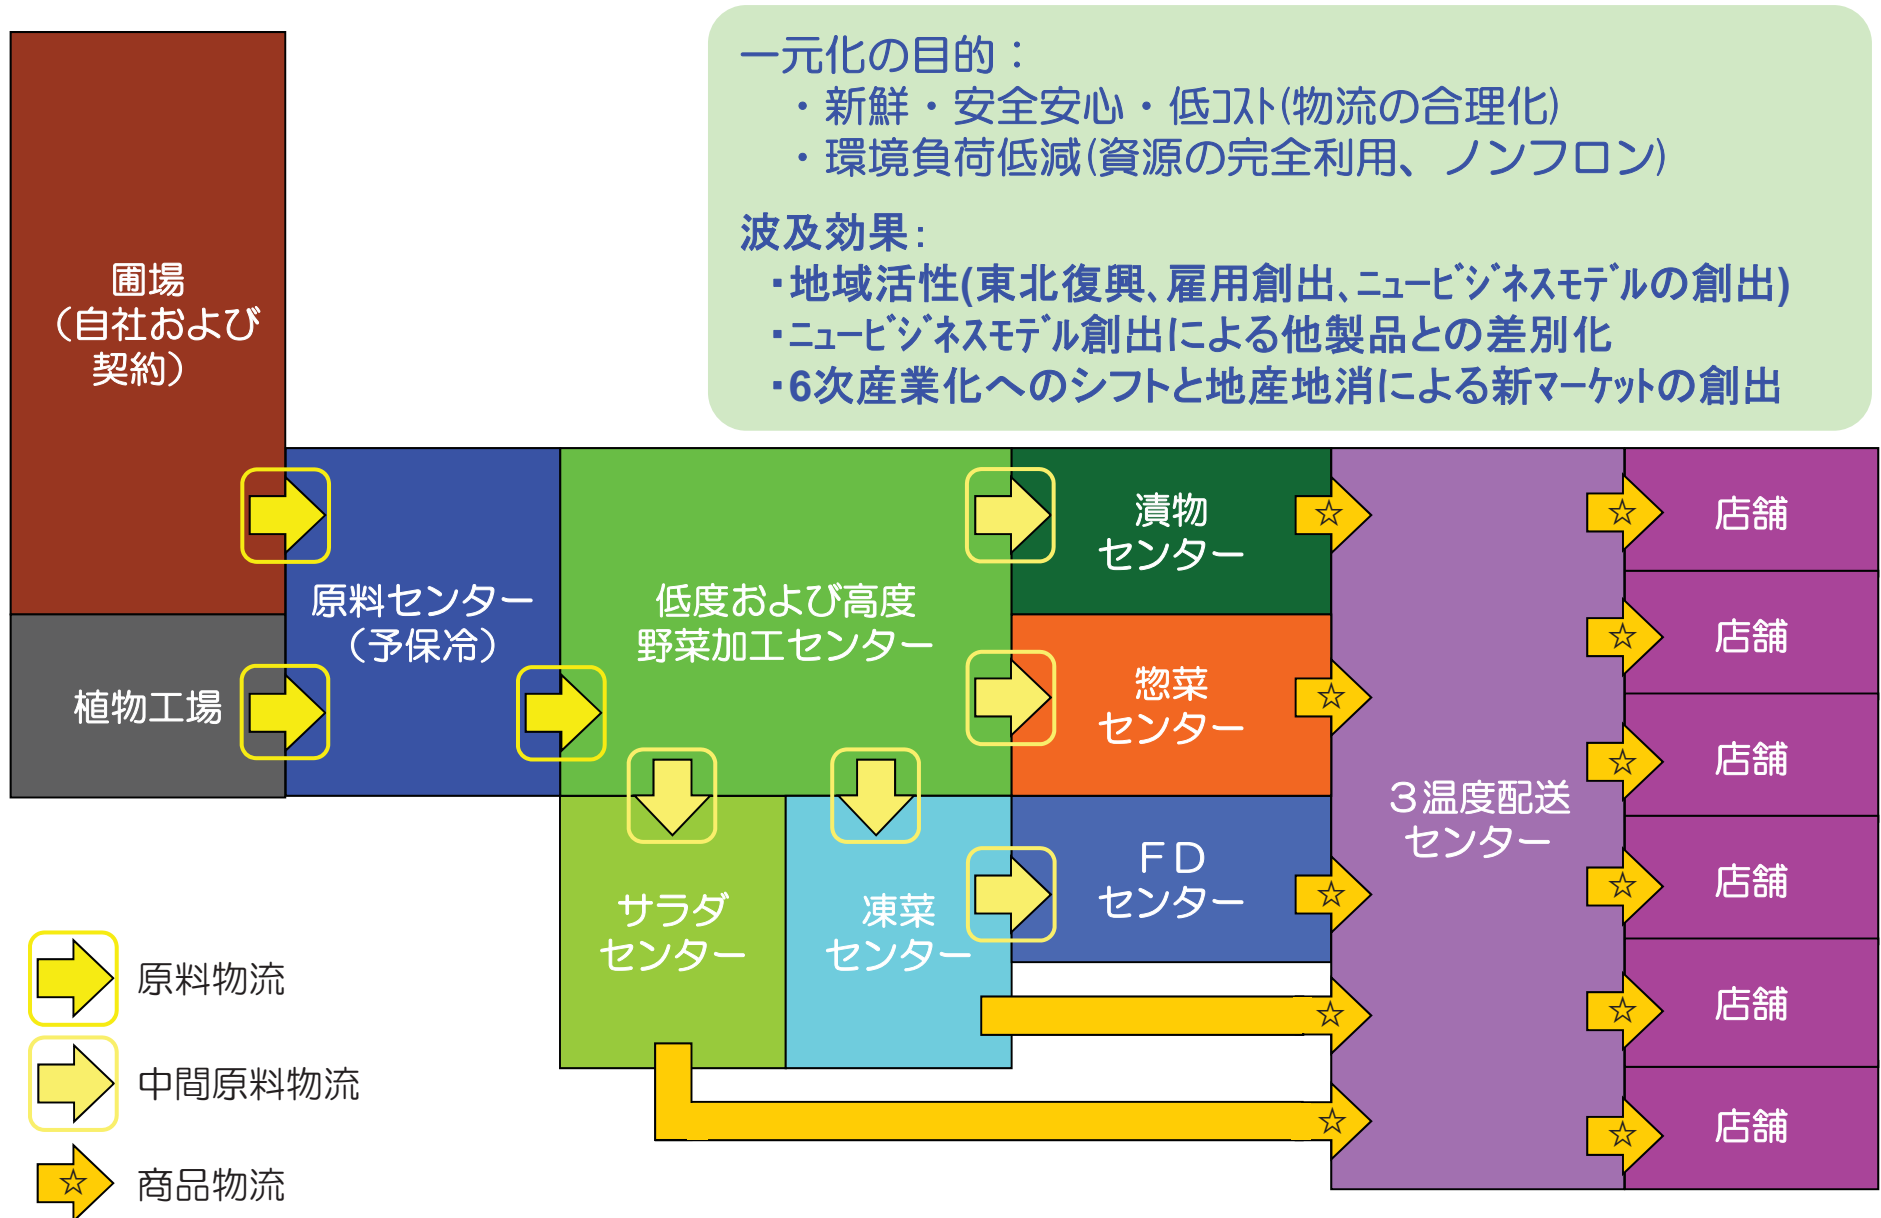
一元化の目的：
・新鮮・安全安心・低コスト(物流の合理化)
・環境負荷低減(資源の完全利用、ノンフロン)

波及効果：
・地域活性(東北復興、雇用創出、ニュービジネスモデルの創出)
・ニュービジネスモデル創出による他製品との差別化
・6次産業化へのシフトと地産地消による新マーケットの創出

圃場
（自社および契約）

植物工場

原料センター
（予保冷）

低度および高度
野菜加工センター

サラダ
センター

凍菜
センター

漬物
センター

惣菜
センター

FD
センター

３温度配送
センター

店舗

店舗

店舗

店舗

店舗

店舗

原料物流

中間原料物流

商品物流